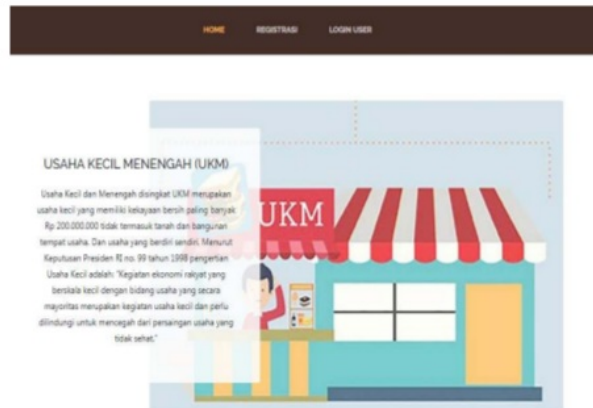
HOME REGISTRASI LOGIN USER

USAHA KECIL MENENGAH (UKM)

Usaha Kecil dan Menengah disingkat UKM merupakan usaha kecil yang memiliki kekayaan bersih paling banyak Rp 200.000.000 tidak termasuk tanah dan bangunan tempat usaha. Dan usaha yang berdiri sendiri. Menurut Keputusan Presiden RI no. 99 tahun 1998 pengertian Usaha Kecil adalah: "Kegiatan ekonomi rakyat yang berskala kecil dengan bidang usaha yang secara mayoritas merupakan kegiatan usaha kecil dan perlu dilindungi untuk mencegah dari persaingan usaha yang tidak sehat."

UKM